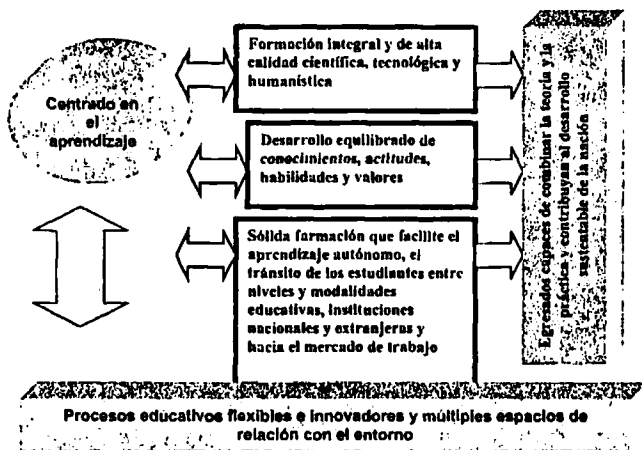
Centrado en el aprendizaje

Formación integral y de alta calidad científica, tecnológica y humanística

Desarrollo equilibrado de conocimientos, actitudes, habilidades y valores

Sólida formación que facilite el aprendizaje autónomo, el tránsito de los estudiantes entre niveles y modalidades educativas, instituciones nacionales y extranjeras y hacia el mercado de trabajo

Egresados capaces de combinar la teoría y la práctica y contribuyan al desarrollo sustentable de la nación

Procesos educativos flexibles e innovadores y múltiples espacios de relación con el entorno